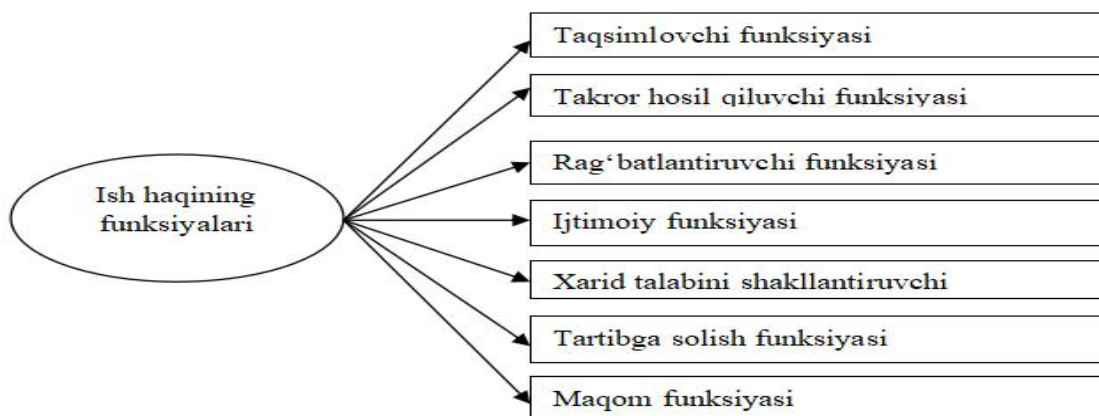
Ish haqining funksiyalari

Taqsimlovchi funksiyasi

Takror hosil qiluvchi funksiyasi

Rag‘batlantiruvchi funksiyasi

Ijtimoiy funksiyasi

Xarid talabini shakllantiruvchi

Tartibga solish funksiyasi

Maqom funksiyasi